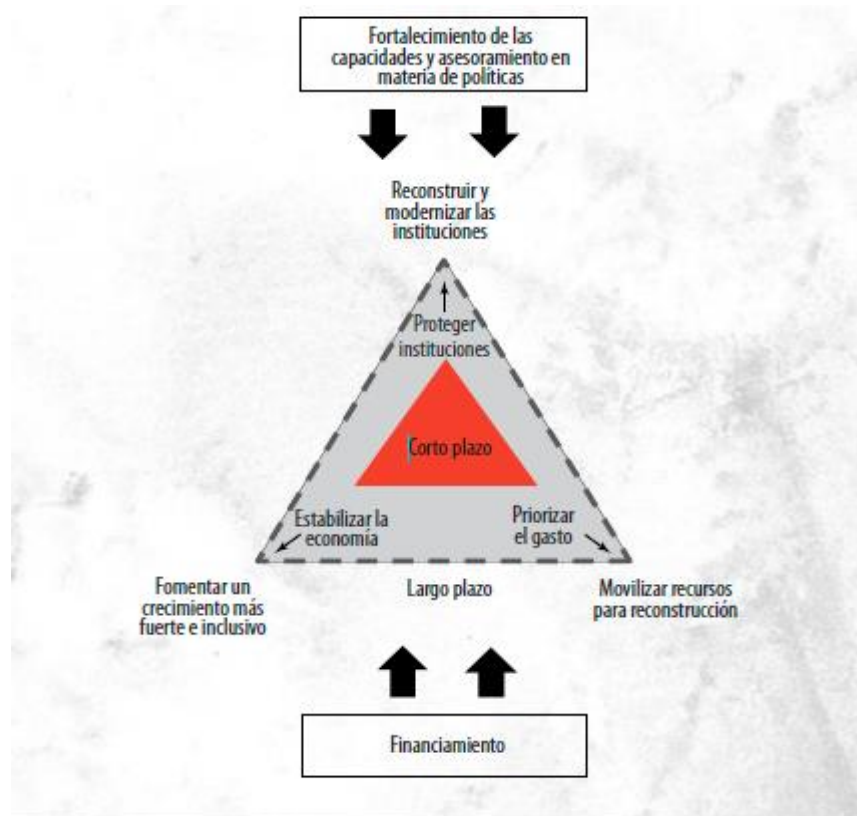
Fortalecimiento de las capacidades y asesoramiento en materia de políticas

Reconstruir y modernizar las instituciones

Proteger instituciones

Corto plazo

Estabilizar la economía

Priorizar el gasto

Fomentar un crecimiento más fuerte e inclusivo

Largo plazo

Movilizar recursos para reconstrucción

Financiamiento